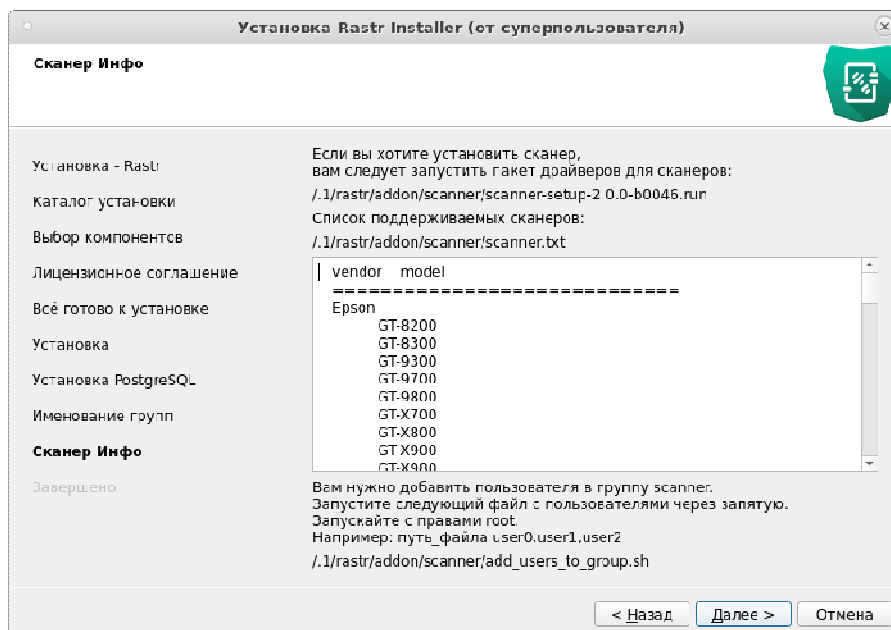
Установка Rastr Installer (от суперпользователя)

Сканер Инфо

Установка - Rastr
Каталог установки
Выбор компонентов
Лицензионное соглашение
Всё готово к установке
Установка
Установка PostgreSQL
Именование групп
Сканер Инфо
Завершено

Если вы хотите установить сканер,
вам следует запустить пакет драйверов для сканеров:
./1/rastr/addon/scanner/scanner-setup-2.0.0-b0046.run
Список поддерживаемых сканеров:
./1/rastr/addon/scanner/scanner.txt

vendor model
============================
Epson
GT-8200
GT-8300
GT-9300
GT-9700
GT-9800
GT-X700
GT-X800
GT-X900
GT-X900

Вам нужно добавить пользователя в группу scanner.
Запустите следующий файл с пользователями через запятую.
Запускайте с правами root.
Например: путь_файла user0,user1,user2

./1/rastr/addon/scanner/add_users_to_group.sh

< Назад   Далее >   Отмена